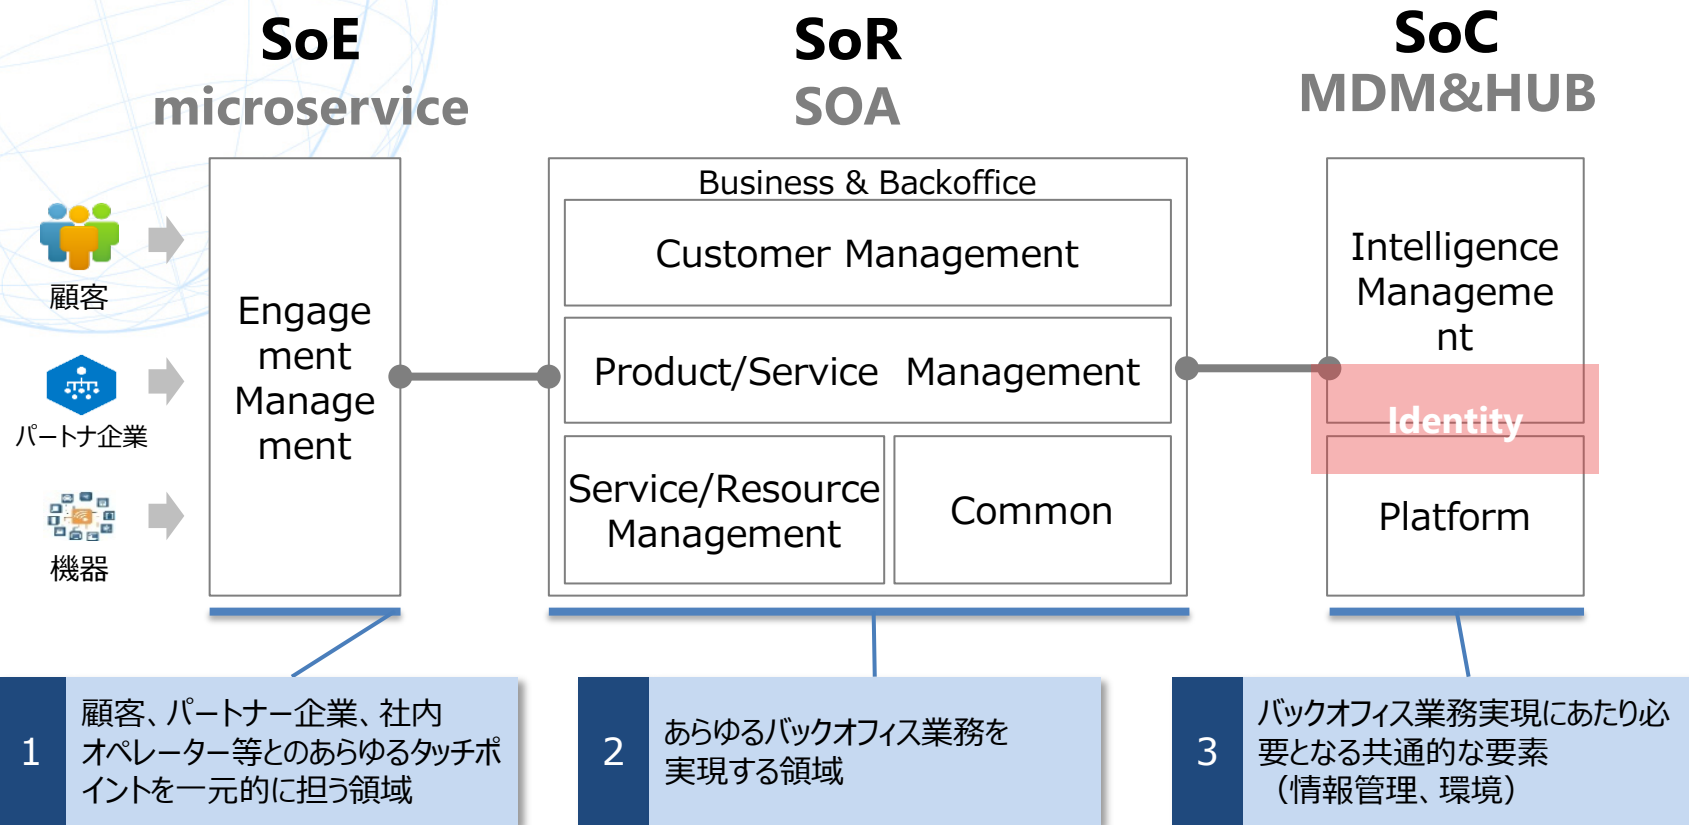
SoE
microservice

SoR
SOA

SoC
MDM&HUB

顧客

パートナ企業

機器

Engage
ment
Manage
ment

Business & Backoffice

Customer Management

Product/Service Management

Service/Resource
Management

Common

Intelligence
Manageme
nt

Identity

Platform

1 顧客、パートナー企業、社内オペレーター等とのあらゆるタッチポイントを一元的に担う領域

2 あらゆるバックオフィス業務を実現する領域

3 バックオフィス業務実現にあたり必要となる共通的な要素（情報管理、環境）